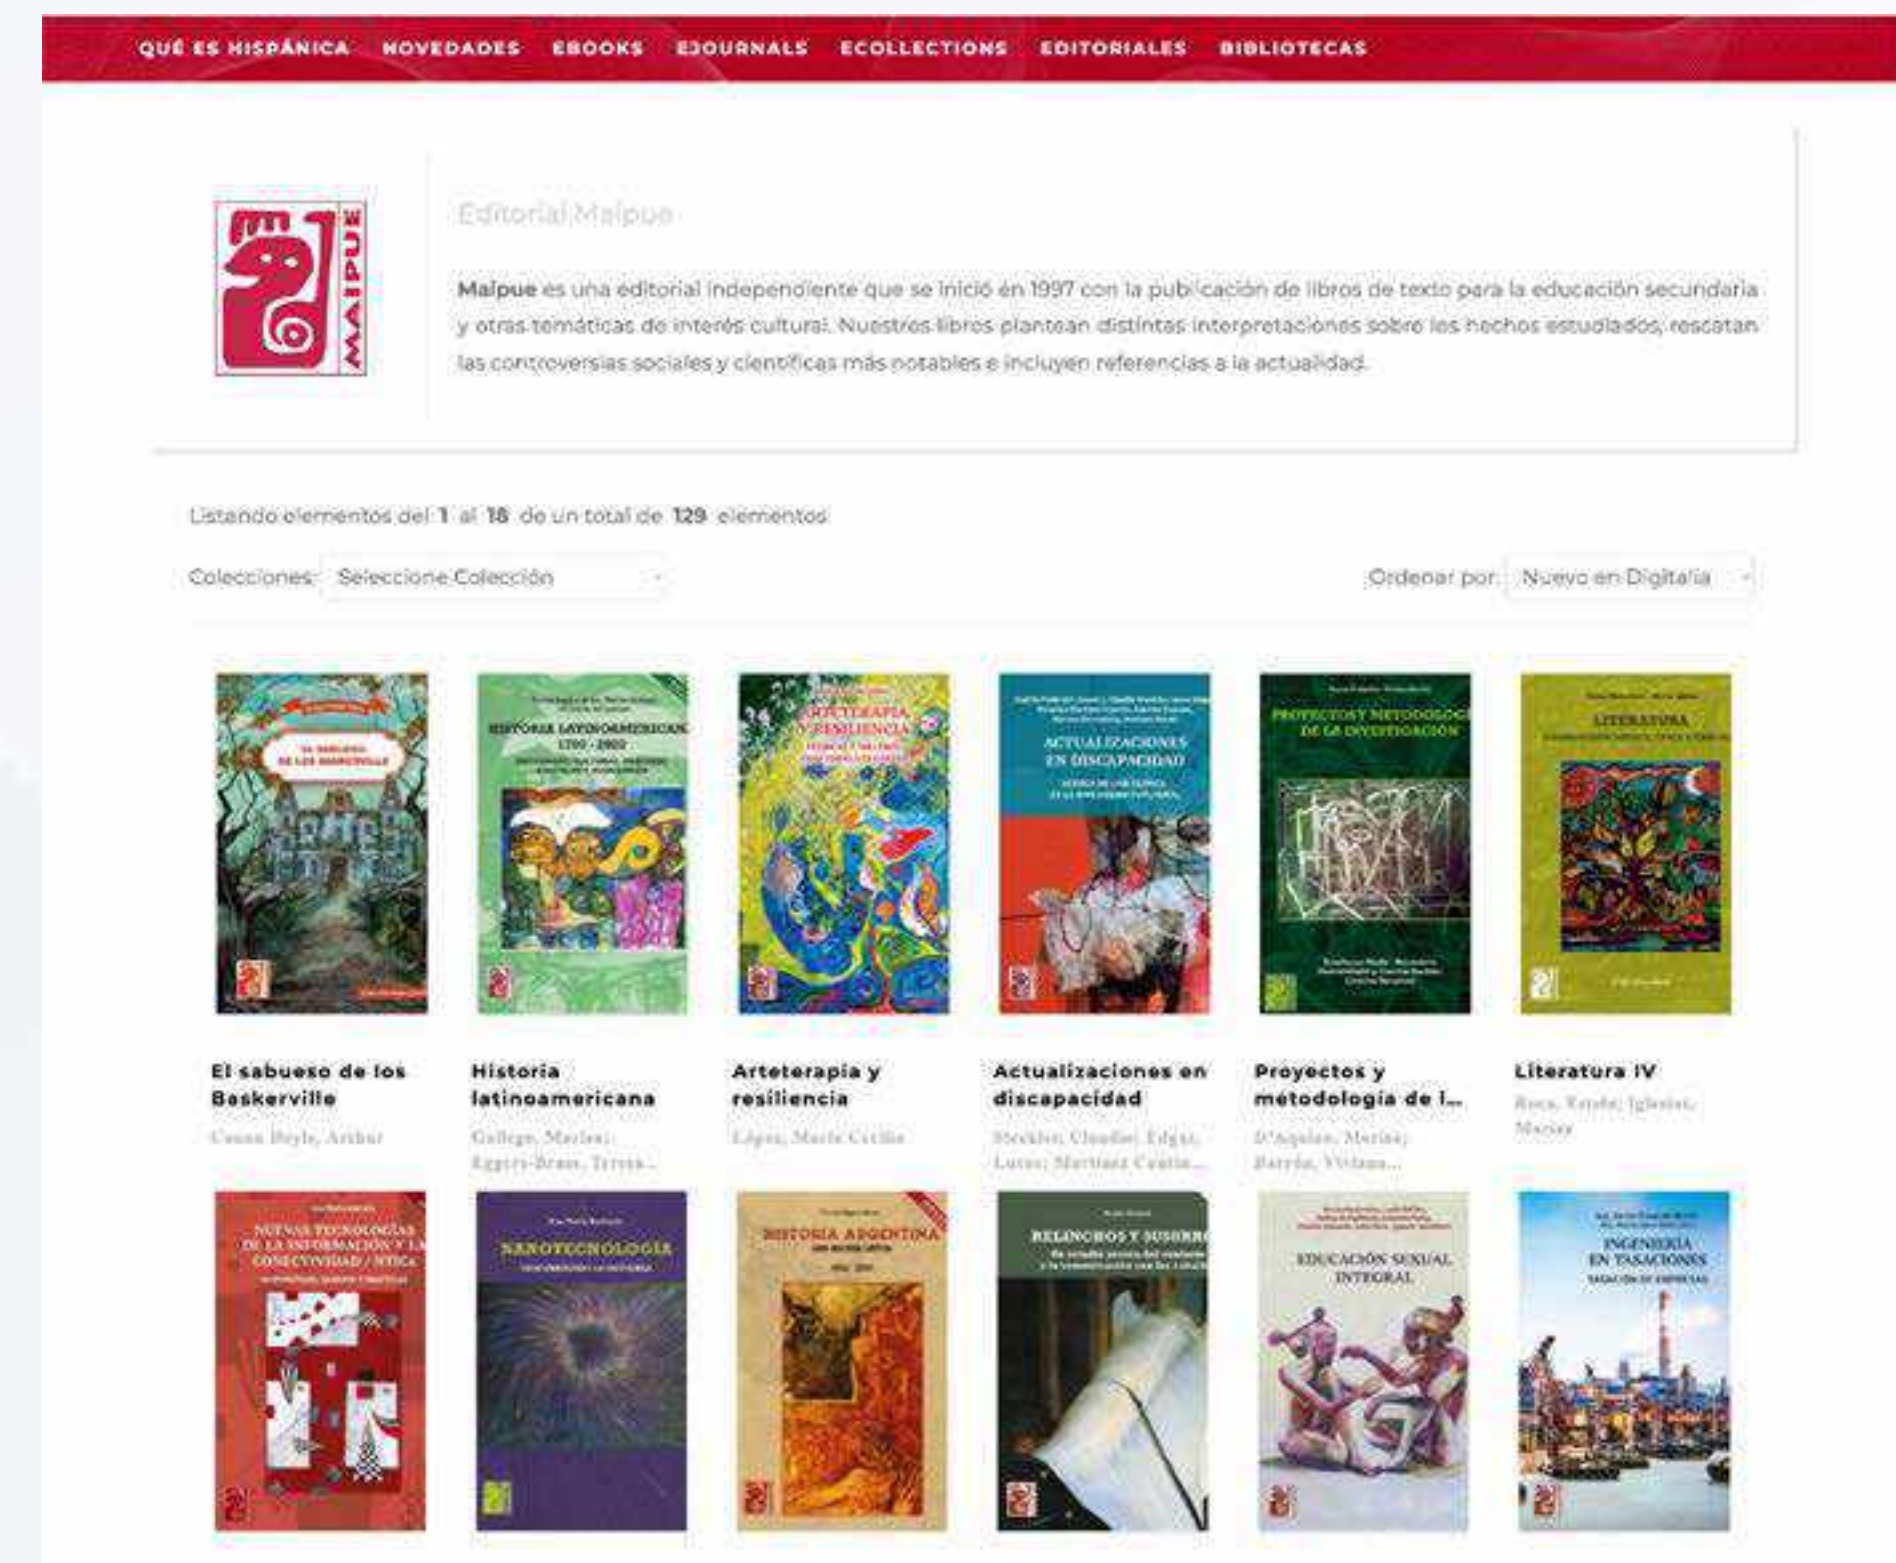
QUÉ ES HISPÁNICA NOVEDADES EBOOKS EJOURNALS ECOLLECTIONS EDITORIALES BIBLIOTECAS

MAIPUE

Editorial Maipue

Maipue es una editorial independiente que se inició en 1997 con la publicación de libros de texto para la educación secundaria y otras temáticas de interés cultural. Nuestros libros plantean distintas interpretaciones sobre los hechos estudiados, rescatan las controversias sociales y científicas más notables e incluyen referencias a la actualidad.

Listando elementos del 1 al 18 de un total de 129 elementos

Colecciones: Seleccione Colección

Ordenar por: Nuevo en Digitalia

EL SABUESO DE LOS BASKERVILLE

HISTORIA LATINOAMERICANA 1700 - 2000

ARTETERAPIA Y RESILIENCIA

ACTUALIZACIONES EN DISCAPACIDAD

PROYECTOS Y METODOLOGÍA DE LA INVESTIGACIÓN

LITERATURA

El sabueso de los Baskerville
Conan Doyle, Arthur

Historia latinoamericana
Gallego, Marisa; Eggers-Brass, Teresa...

Arteterapia y resiliencia
López, María Cecilia

Actualizaciones en discapacidad
Stecklow, Claudia; Edgar; Lucas; Martínez Cecilia...

Proyectos y metodología de i...
D'Aquino, Marina; Barrón, Viviana...

Literatura IV
Roca, Estela; Iglesias, Marina

NUEVAS TECNOLOGÍAS DE LA INFORMACIÓN Y LA CONECTIVIDAD / NTICx

NANOTECNOLOGÍA

HISTORIA ARGENTINA

RELINCHOS Y SUSURROS

EDUCACIÓN SEXUAL INTEGRAL

INGENIERÍA EN TASACIONES